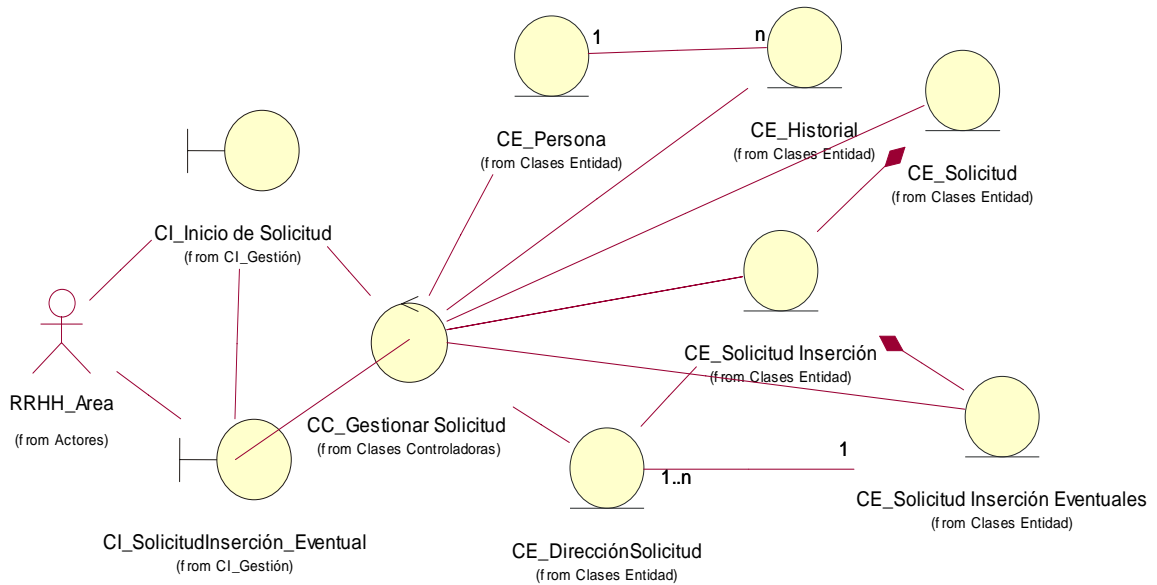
1

n

CE_Persona
(from Clases Entidad)

CE_Historial
(from Clases Entidad)

CE_Solicitud
(from Clases Entidad)

CI_Inicio de Solicitud
(from CI_Gestión)

RRHH_Area
(from Actores)

CC_Gestionar Solicitud
(from Clases Controladoras)

CE_Solicitud Inserción
(from Clases Entidad)

1

1..n

CE_Solicitud Inserción Eventuales
(from Clases Entidad)

CI_SolicitudInserción_Eventual
(from CI_Gestión)

CE_DirecciónSolicitud
(from Clases Entidad)